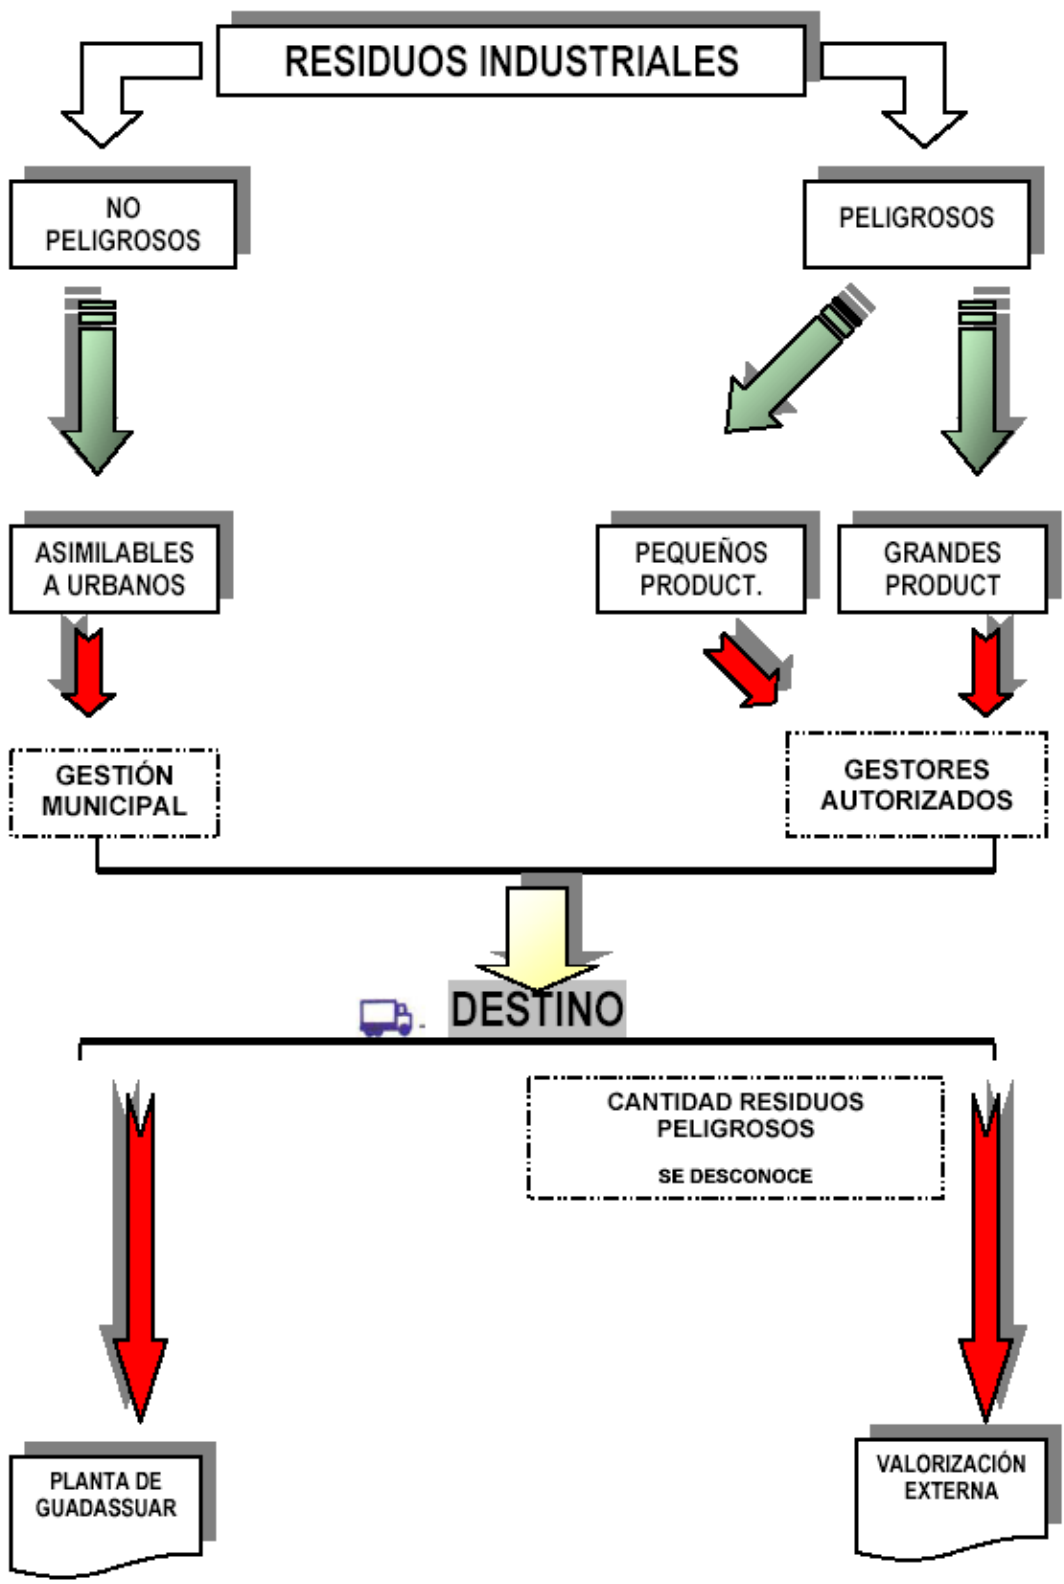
RESIDUOS INDUSTRIALES

NO PELIGROSOS

PELIGROSOS

ASIMILABLES A URBANOS

PEQUEÑOS PRODUCT.

GRANDES PRODUCT

GESTIÓN MUNICIPAL

GESTORES AUTORIZADOS

DESTINO

CANTIDAD RESIDUOS PELIGROSOS

SE DESCONOCE

PLANTA DE GUADASSUAR

VALORIZACIÓN EXTERNA